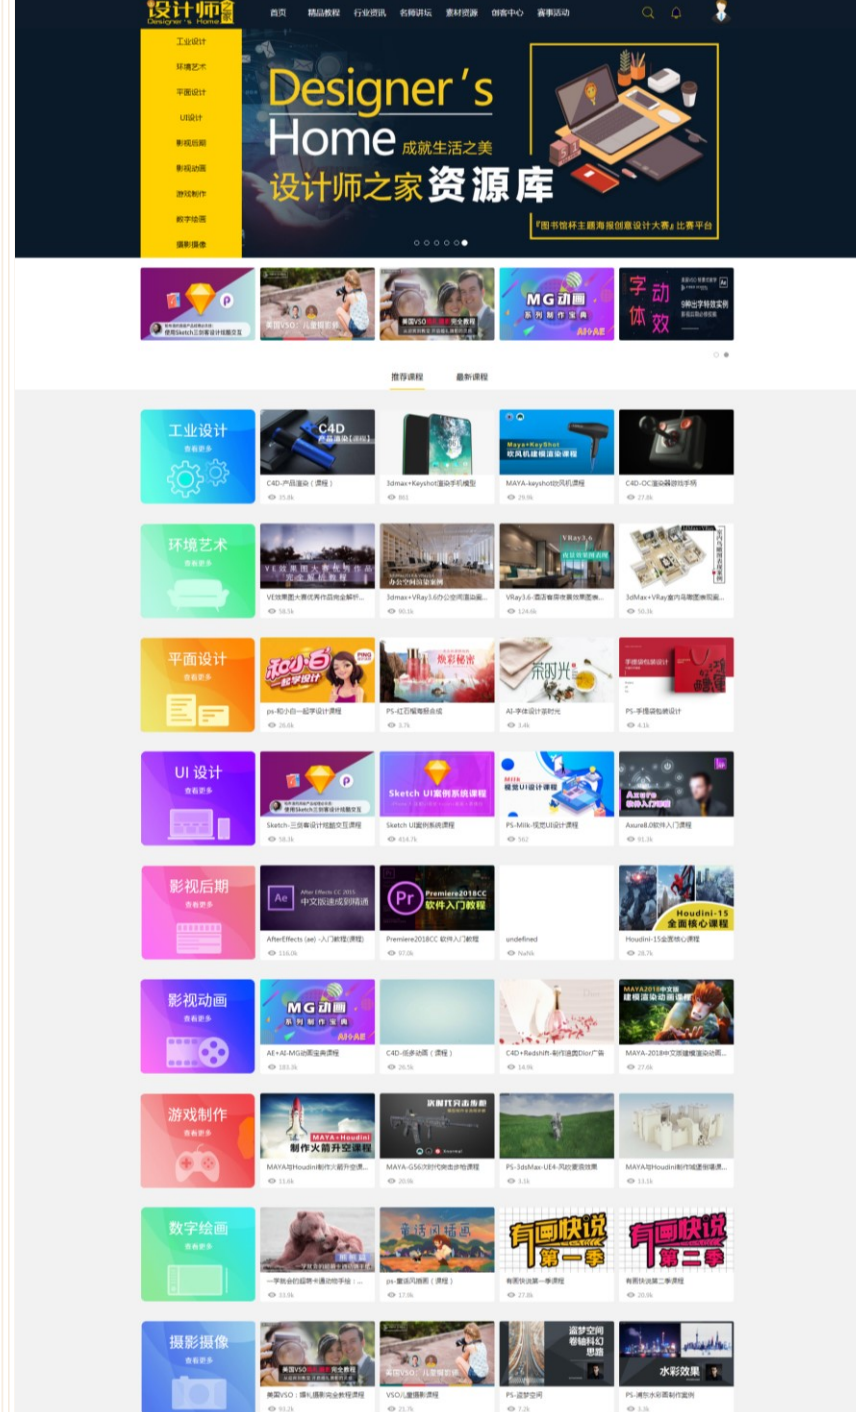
设计师之家 Designer's Home

首页 精品教程 行业资讯 名师讲坛 素材资源 创客中心 赛事活动

工业设计
环境艺术
平面设计
UI设计
影视后期
影视动画
游戏制作
数字绘画
摄影摄像

Designer's Home 成就生活之美
设计师之家资源库

『图书馆杯主题海报创意设计大赛』比赛平台

MG动画 系列制作宝典 AI+AE

字动体效

推荐课程 最新课程

工业设计 查看更多
C4D-产品渲染（课程） 25.8k
3dmax+Keyshot渲染手机模型 861
MAYA-keyshot吹风机课程 29.9k
C4D-OC渲染器游戏手柄 27.8k

环境艺术 查看更多
VE效果图大赛优秀作品完全解析... 58.5k
3dmax+VRay3.6办公空间渲染... 90.1k
VRay3.6-酒店客房夜景效果图表... 124.6k
3dMax+VRay室内鸟瞰图表现... 50.3k

平面设计 查看更多
ps-和小白一起学设计课程 26.6k
PS-红石榴精华合成 3.7k
AI-字体设计茶时光 3.4k
PS-手提袋包装设计 4.1k

UI 设计 查看更多
Sketch-三货事设计视觉交互课程 58.3k
Sketch UI案例系统课程 414.7k
PS-Milk-视觉UI设计课程 562
Axure8.0软件入门课程 91.3k

影视后期 查看更多
AfterEffects (ae) -入门教程(课程) 116.0k
Premiere2018CC 软件入门教程 97.0k
undefined NaNk
Houdini-15全面核心课程 28.7k

影视动画 查看更多
AE+AI-MG动画宝典课程 183.3k
C4D-纸多动画（课程） 26.5k
C4D+Redshift-制作迪奥Dior广告 14.9k
MAYA-2018中文版建模渲染动画... 27.6k

游戏制作 查看更多
MAYA与Houdini制作火箭升空课... 15.6k
MAYA-G56次时代病毒步枪课程 20.9k
PS-3dsMax-UE4-风吹麦浪效果 3.1k
MAYA与Houdini制作城堡倒塌课... 13.1k

数字绘画 查看更多
一学就会的超萌卡通动物手绘... 23.9k
ps-童话风插画（课程） 17.9k
有画快说第一季课程 27.8k
有画快说第二季课程 20.9k

摄影摄像 查看更多
美国VSO：摄影完全教程课程 93.2k
VSO儿童摄影课程 25.7k
PS-盗梦空间 7.2k
PS-调水彩画制作案例 3.3k